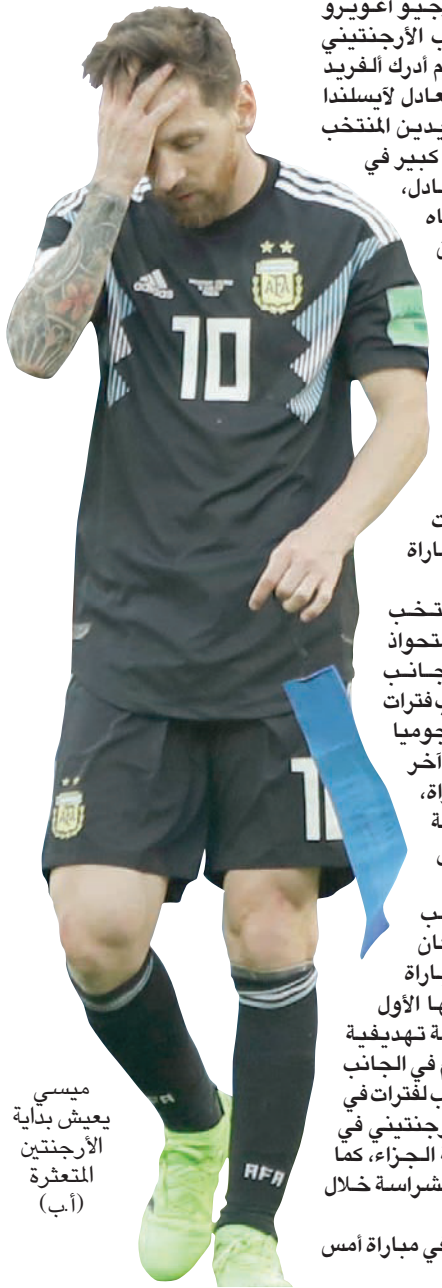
جيو أغويرو
ب الأرجنتيني
م أدرك ألفريد
عادل لآيسلندا
يدين المنتخب
كبير في
ادل،
اه

10

AFA

ت
باراة

تخب
تحواذ
جانب
ب فترات
جوميا
آخر
اة،
ة

ب
ان
باراة
ها الأول
ة تهديفية
م في الجانب
ب لفترات في
رجنتيني في
الجزاء، كما
شراسة خلال

ي مباراة أمس

ميسي
يعيش بداية
الأرجنتين
المتعثرة
(أ.ب)